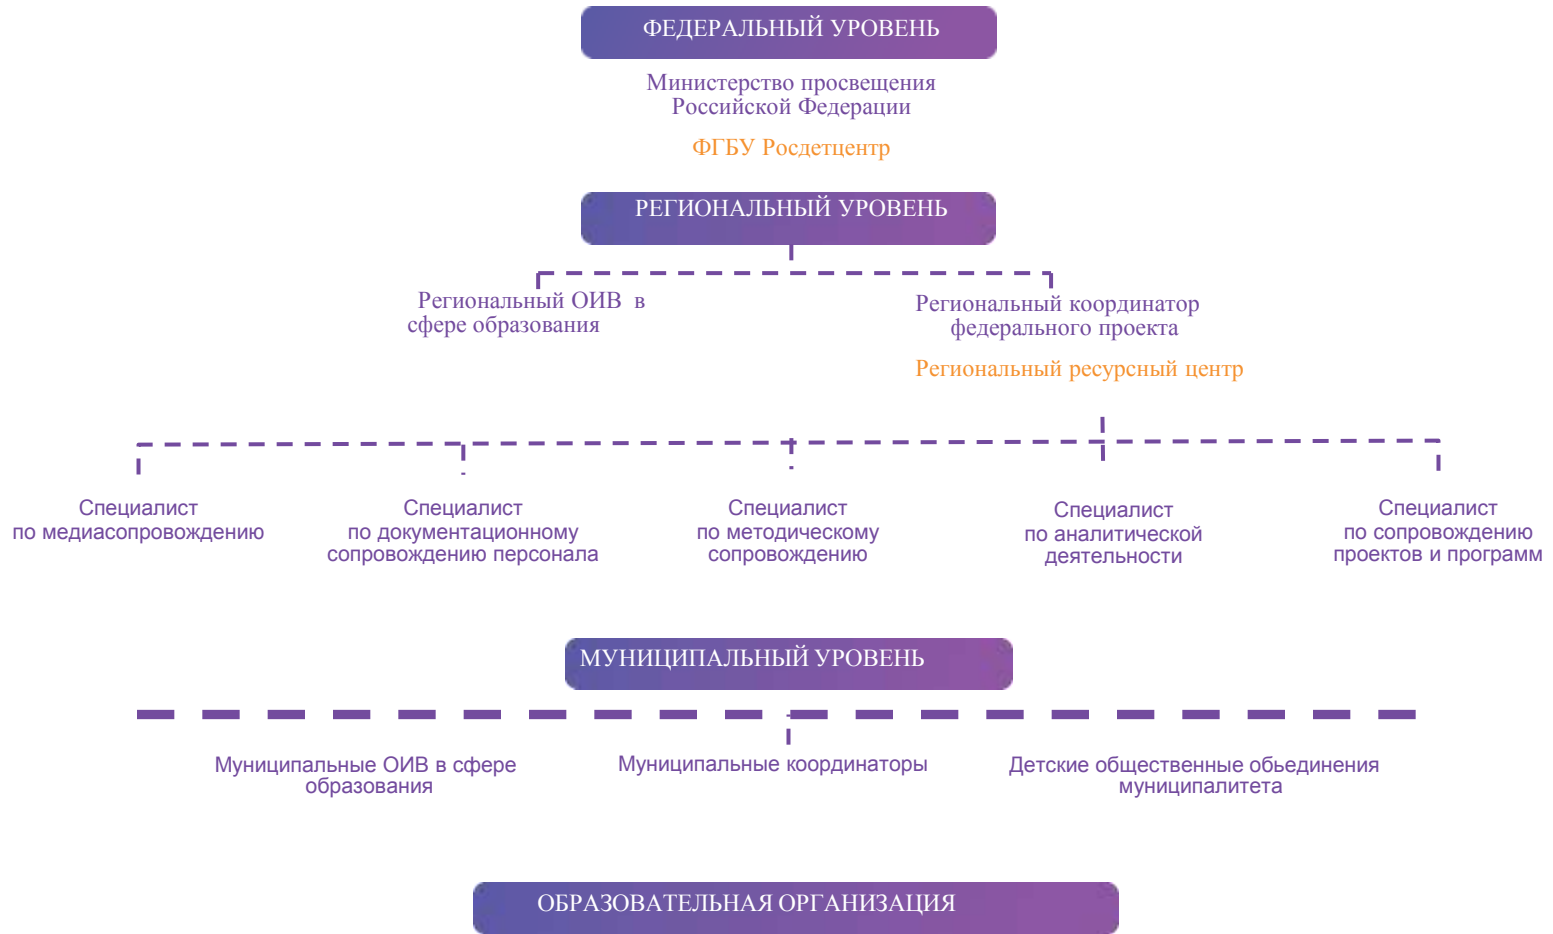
ФЕДЕРАЛЬНЫЙ УРОВЕНЬ

Министерство просвещения Российской Федерации

ФГБУ Росдетцентр

РЕГИОНАЛЬНЫЙ УРОВЕНЬ

Региональный ОИВ в сфере образования

Региональный координатор федерального проекта

Региональный ресурсный центр

Специалист по медиасопровождению

Специалист по документационному сопровождению персонала

Специалист по методическому сопровождению

Специалист по аналитической деятельности

Специалист по сопровождению проектов и программ

МУНИЦИПАЛЬНЫЙ УРОВЕНЬ

Муниципальные ОИВ в сфере образования

Муниципальные координаторы

Детские общественные обьединения муниципалитета

ОБРАЗОВАТЕЛЬНАЯ ОРГАНИЗАЦИЯ